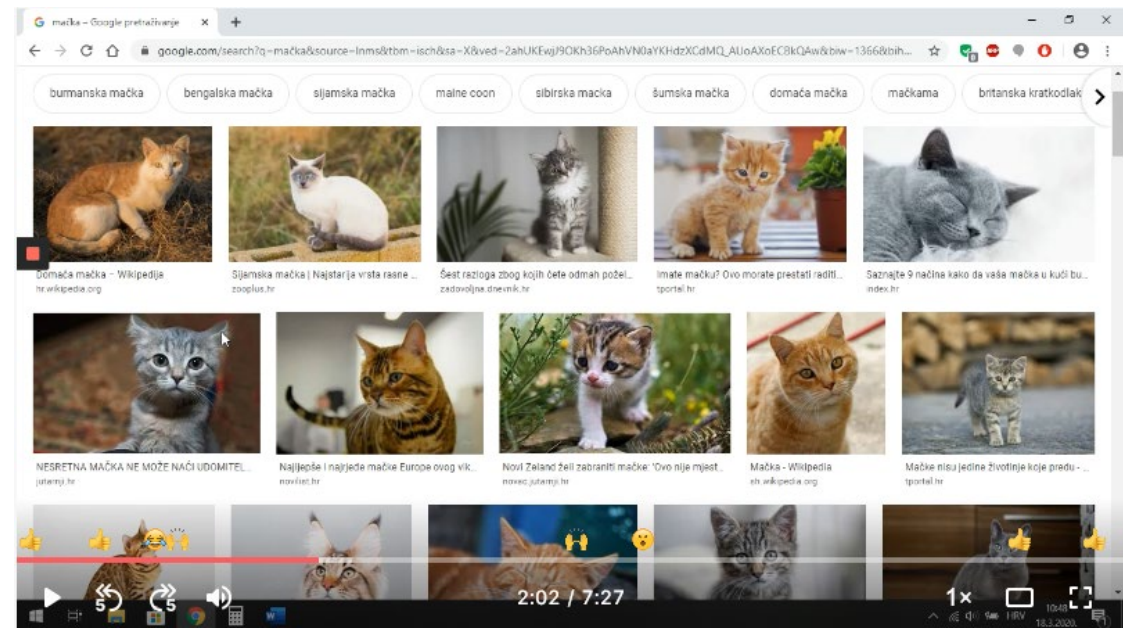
mačka - Google pretraživanje ×
+
google.com/search?q=mačka&source=lnms&tbm=isch&sa=X&ved=2ahUKEwjJ9OKh36PoAhVN0aYKHdzXCdMQ_AUoAXoECBkQAw&biw=1366&bih...

burmanska mačka
bengalska mačka
sijamska mačka
maine coon
sibirska macka
šumska mačka
domaća mačka
mačkama
britanska kratkodlak

Domaća mačka - Wikipedija
hr.wikipedia.org
Sijamska mačka | Najstarija vrsta rasne ...
zooplus.hr
Šest razloga zbog kojih ćete odmah požel...
zadovoljna.dnevnik.hr
Imate mačku? Ovo morate prestati raditi...
tportal.hr
Saznajte 9 načina kako da vaša mačka u kući bu...
index.hr

NESRETNA MAČKA NE MOŽE NAĆI UDOMITEL...
jutarnji.hr
Najljepše i najrjeđe mačke Europe ovog vik...
novilist.hr
Novi Zeland želi zabraniti mačke: 'Ovo nije mjest...
novac.jutarnji.hr
Mačka - Wikipedia
sh.wikipedia.org
Mačke nisu jedine životinje koje predu - ...
tportal.hr

5
5
2:02 / 7:27
1×
HRV
10:48
18.3.2020.